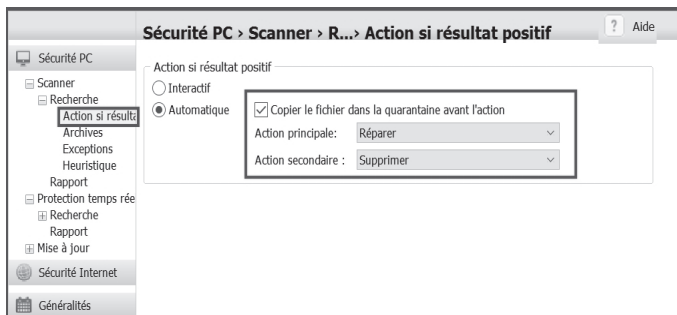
Sécurité PC › Scanner › R...› Action si résultat positif

? Aide

Sécurité PC

Scanner
Recherche
Action si résulta
Archives
Exceptions
Heuristique
Rapport
Protection temps rée
Recherche
Rapport
Mise à jour

Sécurité Internet

Généralités

Action si résultat positif

Interactif

Automatique

Copier le fichier dans la quarantaine avant l'action

Action principale: Réparer

Action secondaire : Supprimer